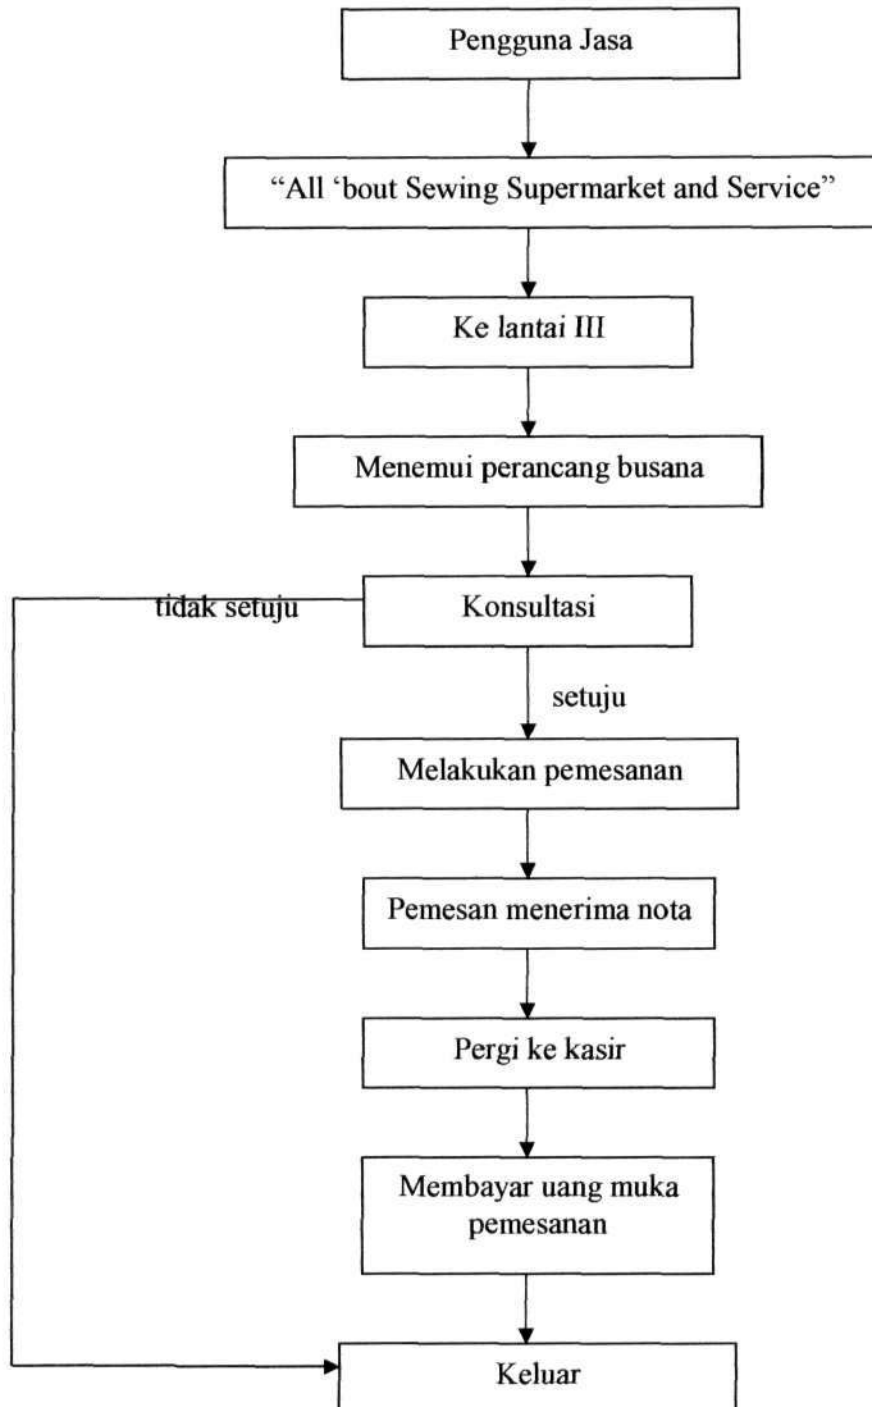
Pengguna Jasa

"All 'bout Sewing Supermarket and Service"

Ke lantai III

Menemui perancang busana

tidak setuju

Konsultasi

setuju

Melakukan pemesanan

Pemesan menerima nota

Pergi ke kasir

Membayar uang muka pemesanan

Keluar